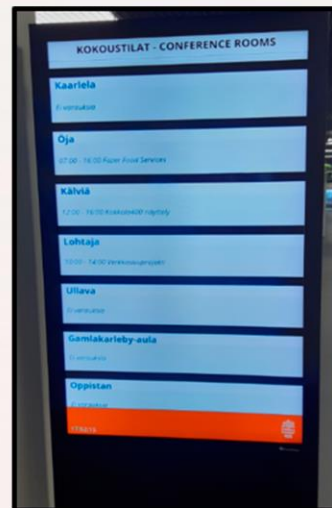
KOKOUSTILAT - CONFERENCE ROOMS

Kaarlela
Ei varauksia

Oja
07:00 - 16:00 Pastor Food Services

Kälviä
12:00 - 16:00 Kokous400 näyttely

Lohtaja
10:00 - 14:00 Verkkovalmennus

Ullava
Ei varauksia

Gamlakarleby-aula
Ei varauksia

Oppistan
Ei varauksia

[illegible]